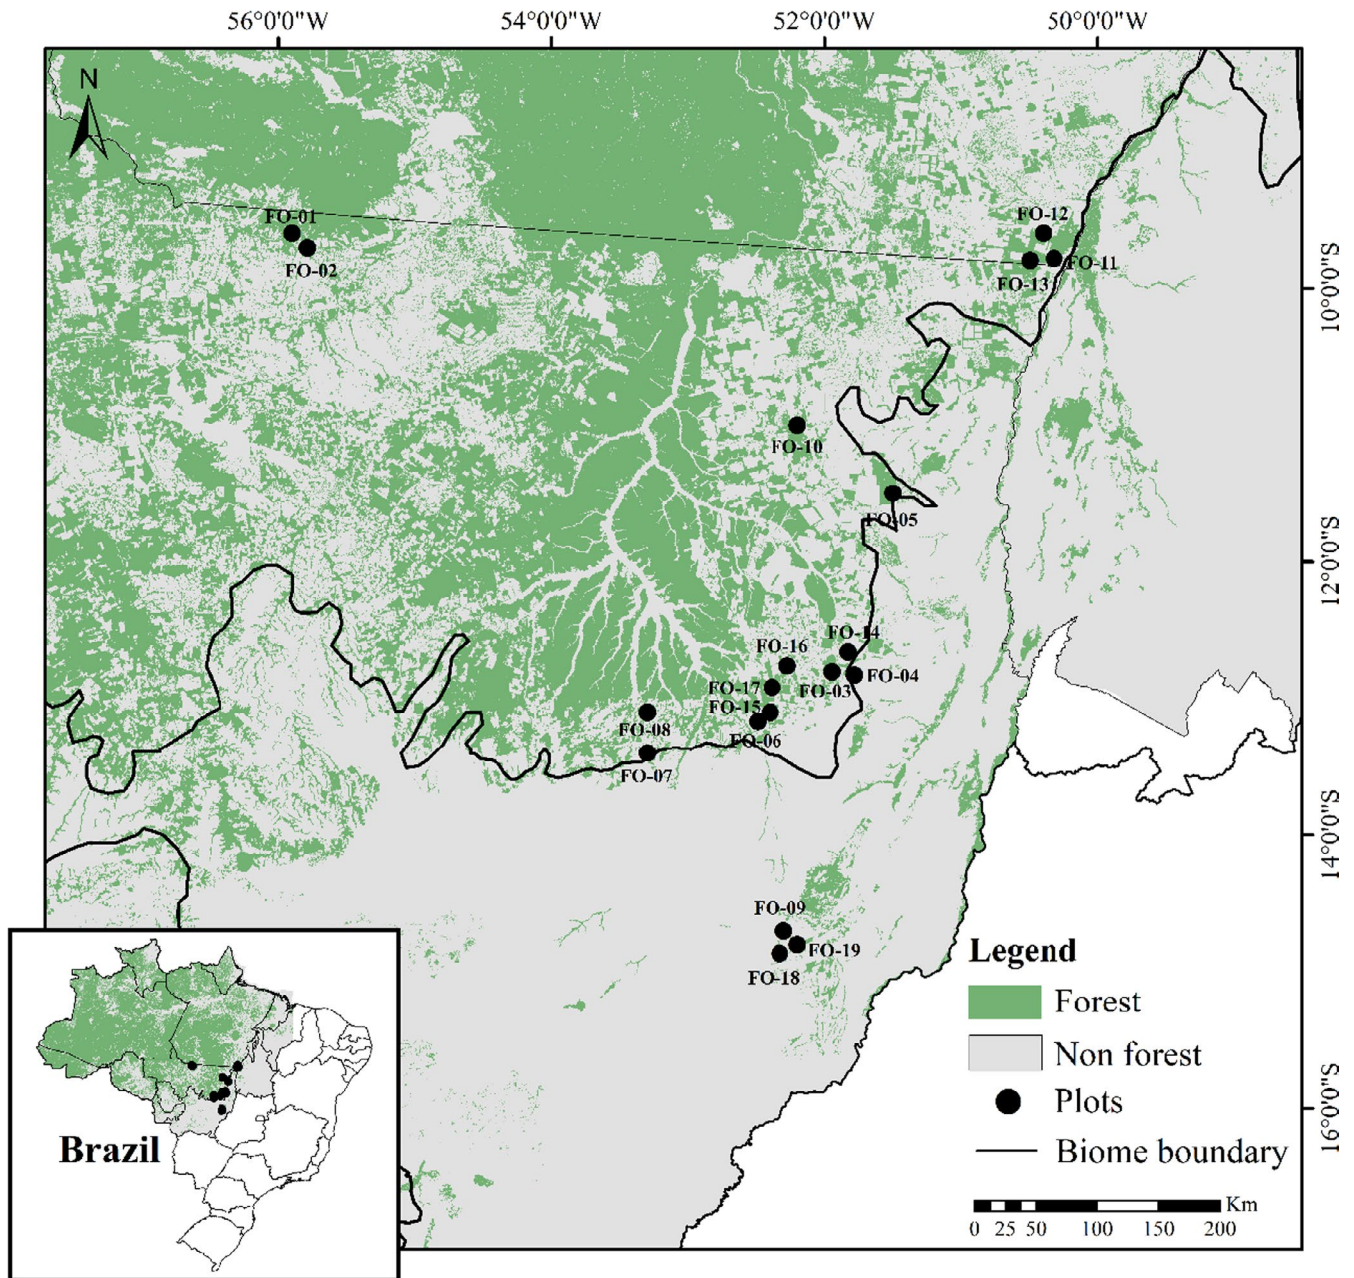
56°0'0"W 54°0'0"W 52°0'0"W 50°0'0"W

N

10°0'0"S
12°0'0"S
14°0'0"S
16°0'0"S

FO-01
FO-02
FO-12
FO-11
FO-13
FO-10
FO-05
FO-14
FO-16
FO-04
FO-03
FO-17
FO-15
FO-06
FO-08
FO-07
FO-09
FO-19
FO-18

Brazil

Legend
Forest
Non forest
Plots
Biome boundary

Km
0 25 50 100 150 200